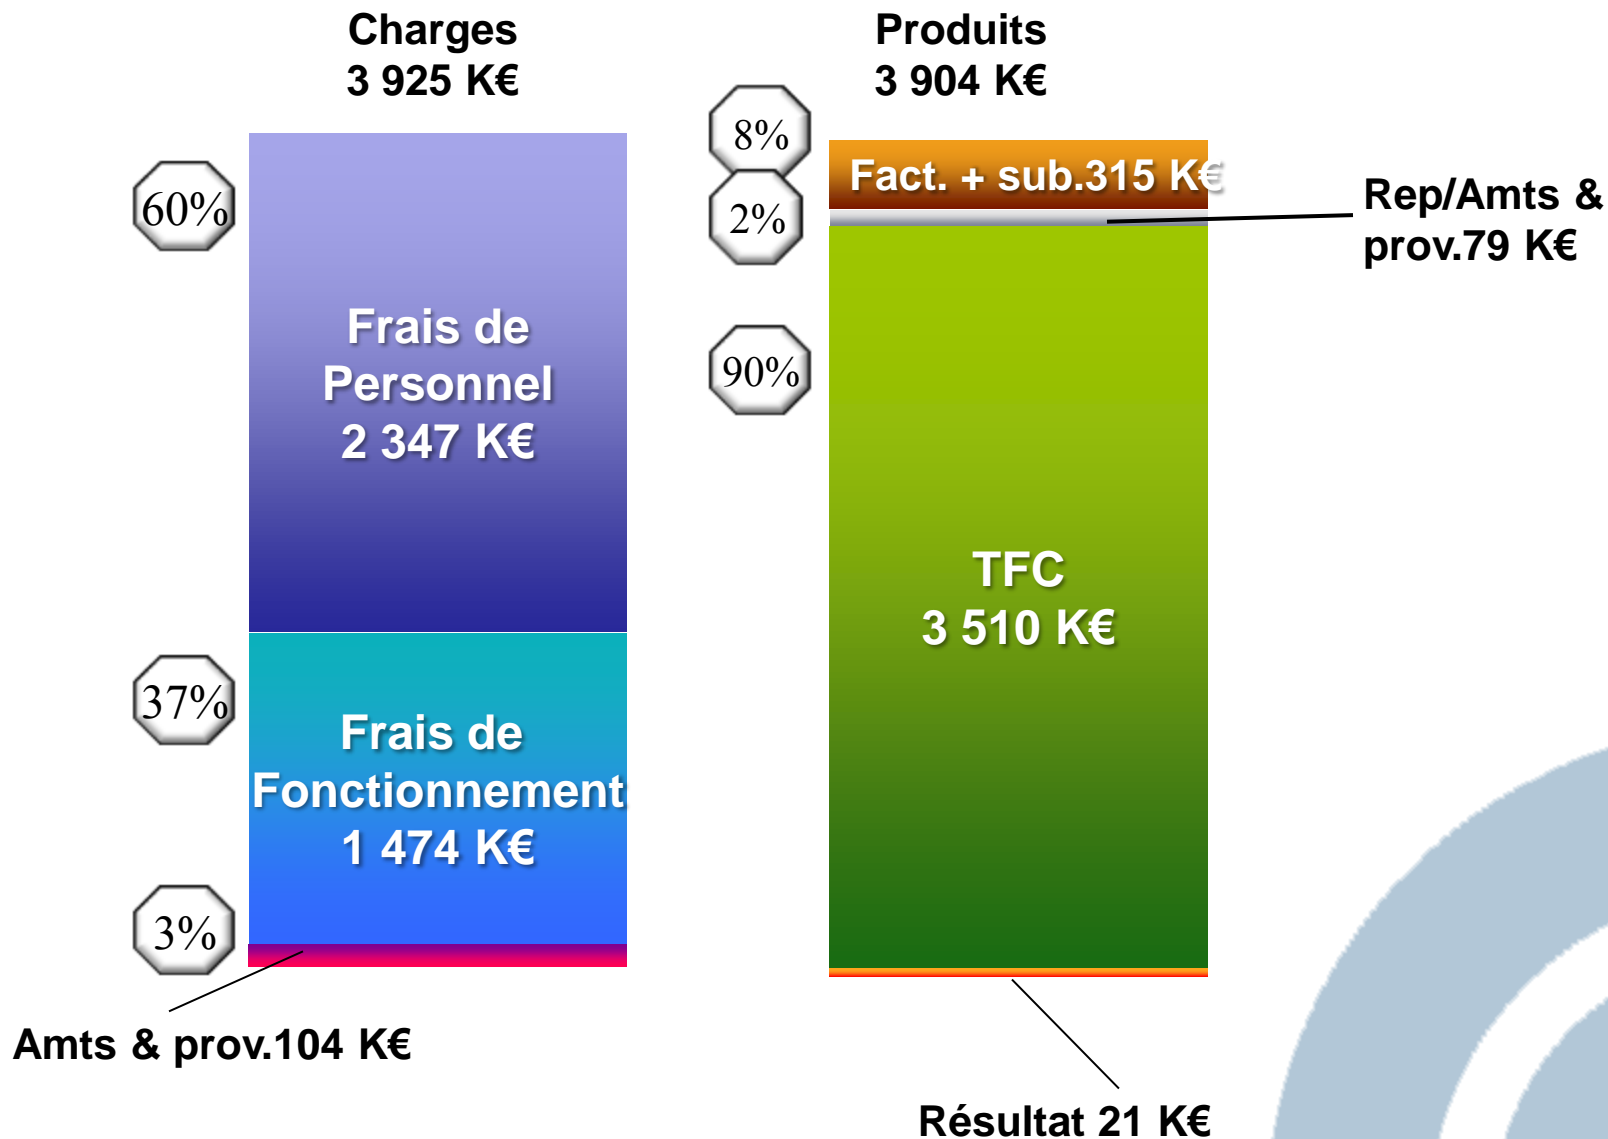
Charges
3 925 K€

Produits
3 904 K€

60%

Frais de Personnel
2 347 K€

37%

Frais de Fonctionnement
1 474 K€

3%

Amts & prov.104 K€

8%

Fact. + sub.315 K€

2%

Rep/Amts & prov.79 K€

90%

TFC
3 510 K€

Résultat 21 K€